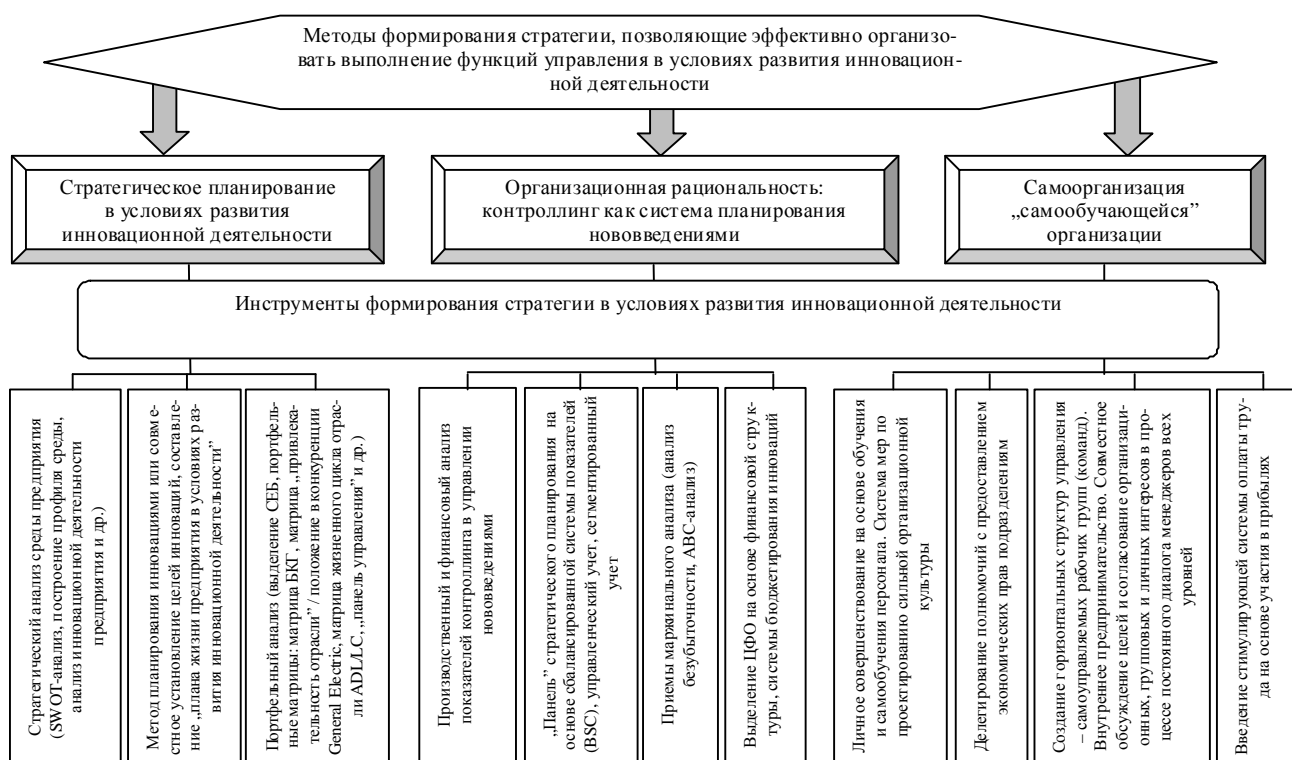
Методы формирования стратегии, позволяющие эффективно организовать выполнение функций управления в условиях развития инновационной деятельности

Стратегическое планирование в условиях развития инновационной деятельности

Организационная рациональность: контроллинг как система планирования нововведениями

Самоорганизация „самообучающейся" организации

Инструменты формирования стратегии в условиях развития инновационной деятельности

Стратегический анализ среды предприятия (SWOT-анализ, построение профиля среды, анализ инновационной деятельности предприятия и др.)

Метод планирования инновациями или совместное установление целей инноваций, составление „плана жизни предприятия в условиях развития инновационной деятельности"

Портфельный анализ (выделение СЕБ, портфельные матрицы: матрица БКГ, матрица „привлекательность отрасли"/положение в конкуренции General Electric, матрица жизненного цикла отрасли ADL/LC, „панель управления" и др.)

Производственный и финансовый анализ показателей контроллинга в управлении нововведениями

„Панель" стратегического планирования на основе сбалансированной системы показателей (BSC), управленческий учет, сегментированный учет

Приемы маржинального анализа (анализ безубыточности, ABC-анализ)

Выделение ЦФО на основе финансовой структуры, системы бюджетирования инноваций

Личное совершенствование на основе обучения и самообучения персонала. Система мер по проектированию сильной организационной культуры

Делегирование полномочий с предоставлением экономических прав подразделениям

Создание горизонтальных структур управления – самоуправляемых рабочих групп (команд). Внутреннее предпринимательство. Совместное обсуждение целей и согласование организационных, групповых и личных интересов в процессе постоянного диалога менеджеров всех уровней

Введение стимулирующей системы оплаты труда на основе участия в прибылях